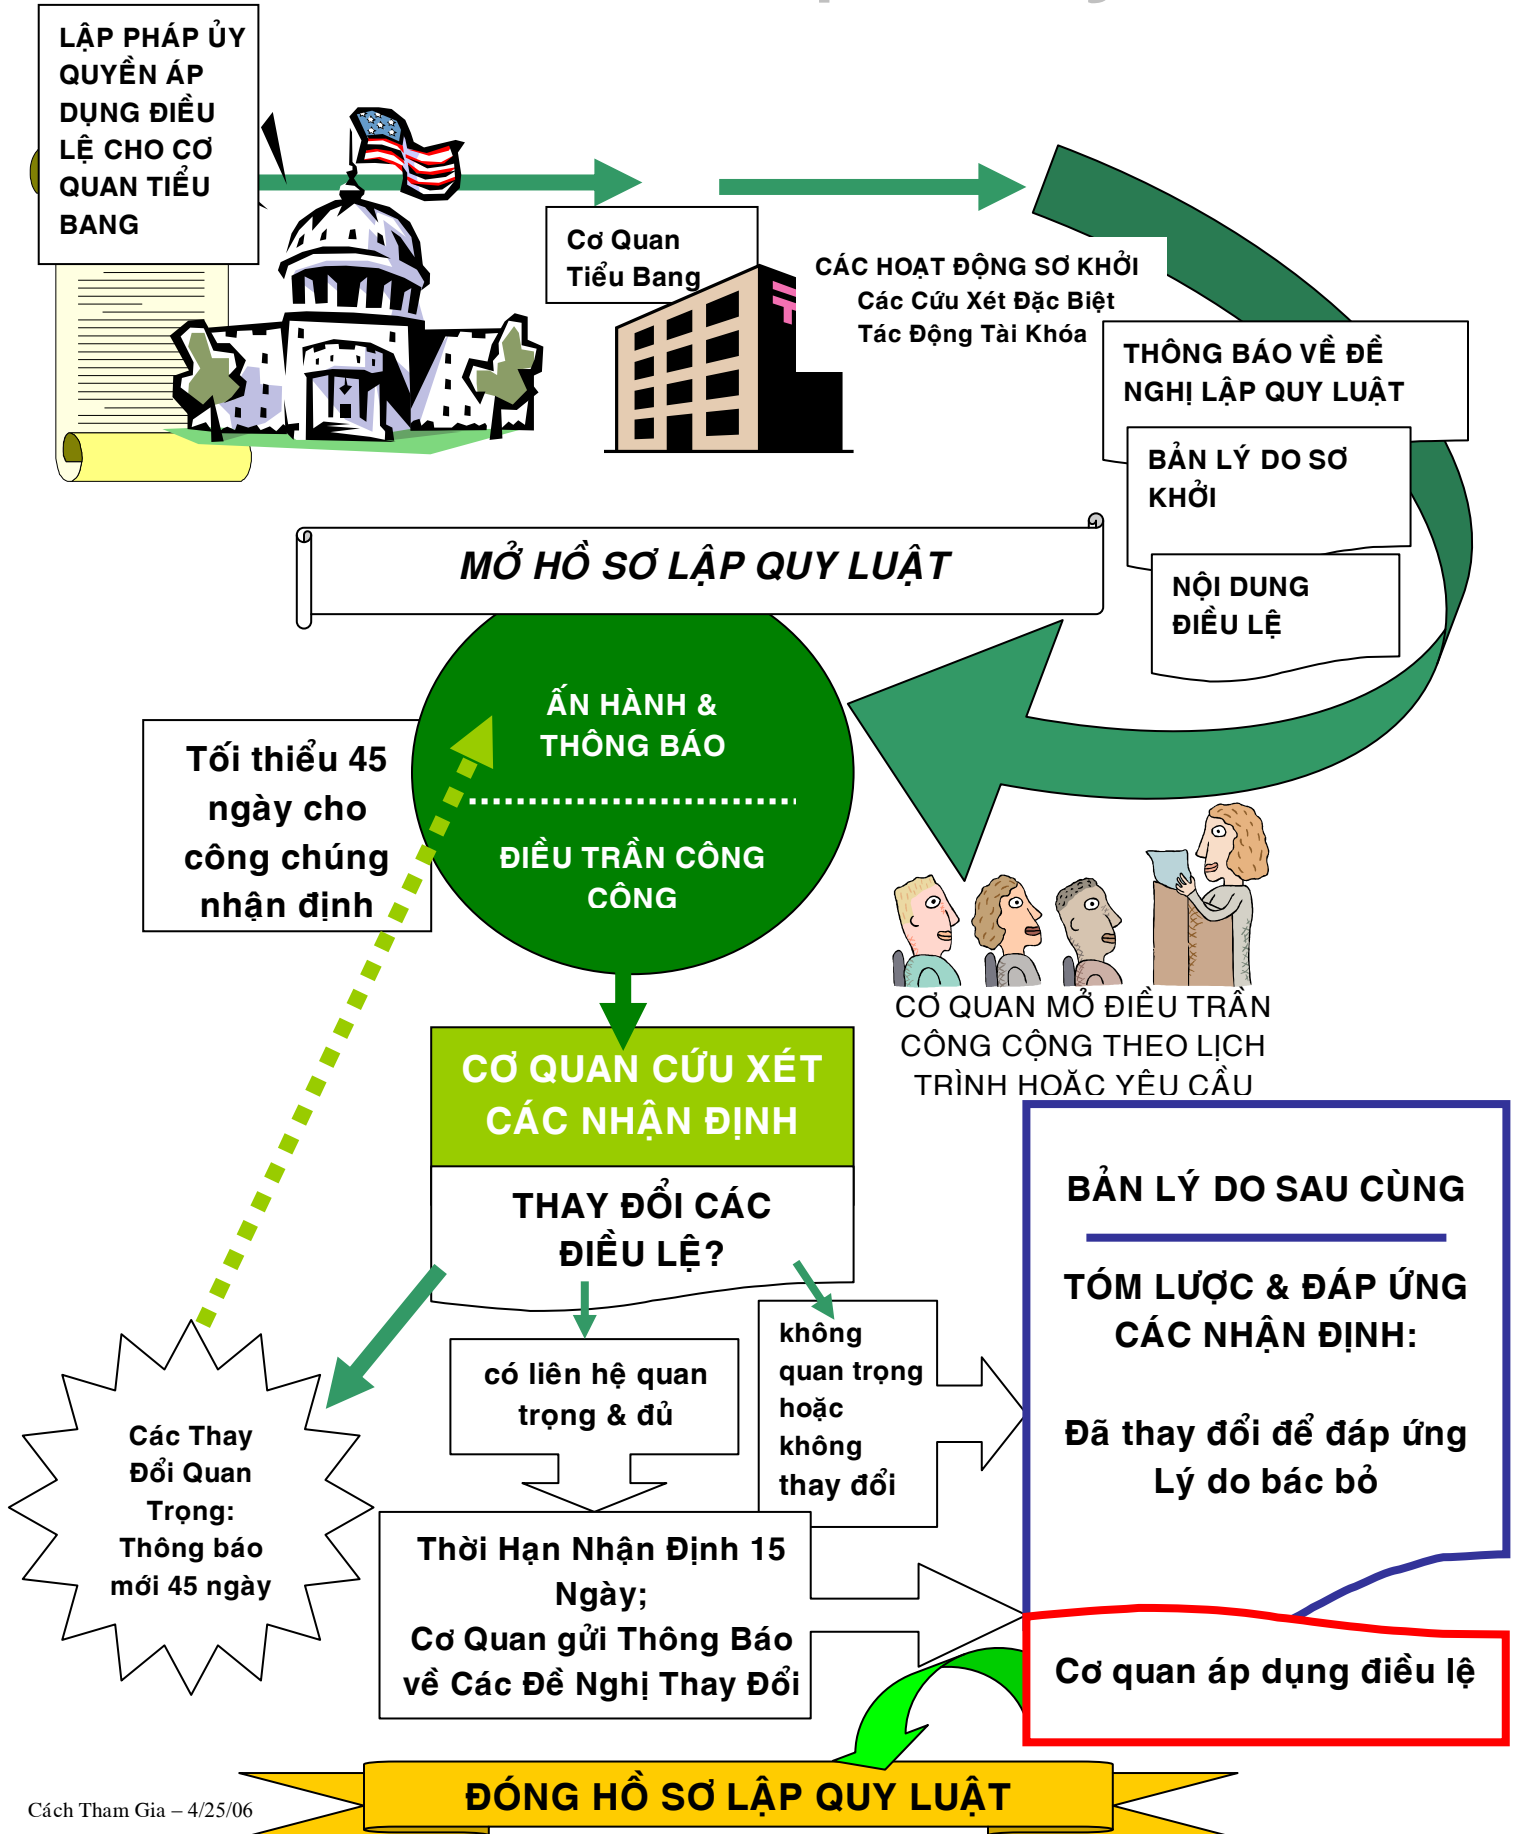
LẬP PHÁP ỦY QUYỀN ÁP DỤNG ĐIỀU LỆ CHO CƠ QUAN TIỂU BANG

Cơ Quan Tiểu Bang

CÁC HOẠT ĐỘNG SƠ KHỞI
Các Cứu Xét Đặc Biệt
Tác Động Tài Khóa

THÔNG BÁO VỀ ĐỀ NGHỊ LẬP QUY LUẬT

BẢN LÝ DO SƠ KHỞI

NỘI DUNG ĐIỀU LỆ

MỞ HỒ SƠ LẬP QUY LUẬT

ẤN HÀNH & THÔNG BÁO

ĐIỀU TRẦN CÔNG CÔNG

Tối thiểu 45 ngày cho công chúng nhận định

CƠ QUAN MỞ ĐIỀU TRẦN CÔNG CỘNG THEO LỊCH TRÌNH HOẶC YÊU CẦU

CƠ QUAN CỨU XÉT CÁC NHẬN ĐỊNH

THAY ĐỔI CÁC ĐIỀU LỆ?

BẢN LÝ DO SAU CÙNG

TÓM LƯỢC & ĐÁP ỨNG CÁC NHẬN ĐỊNH:

Đã thay đổi để đáp ứng Lý do bác bỏ

Các Thay Đổi Quan Trọng: Thông báo mới 45 ngày

có liên hệ quan trọng & đủ

không quan trọng hoặc không thay đổi

Thời Hạn Nhận Định 15 Ngày;
Cơ Quan gửi Thông Báo về Các Đề Nghị Thay Đổi

Cơ quan áp dụng điều lệ

ĐÓNG HỒ SƠ LẬP QUY LUẬT

Cách Tham Gia – 4/25/06